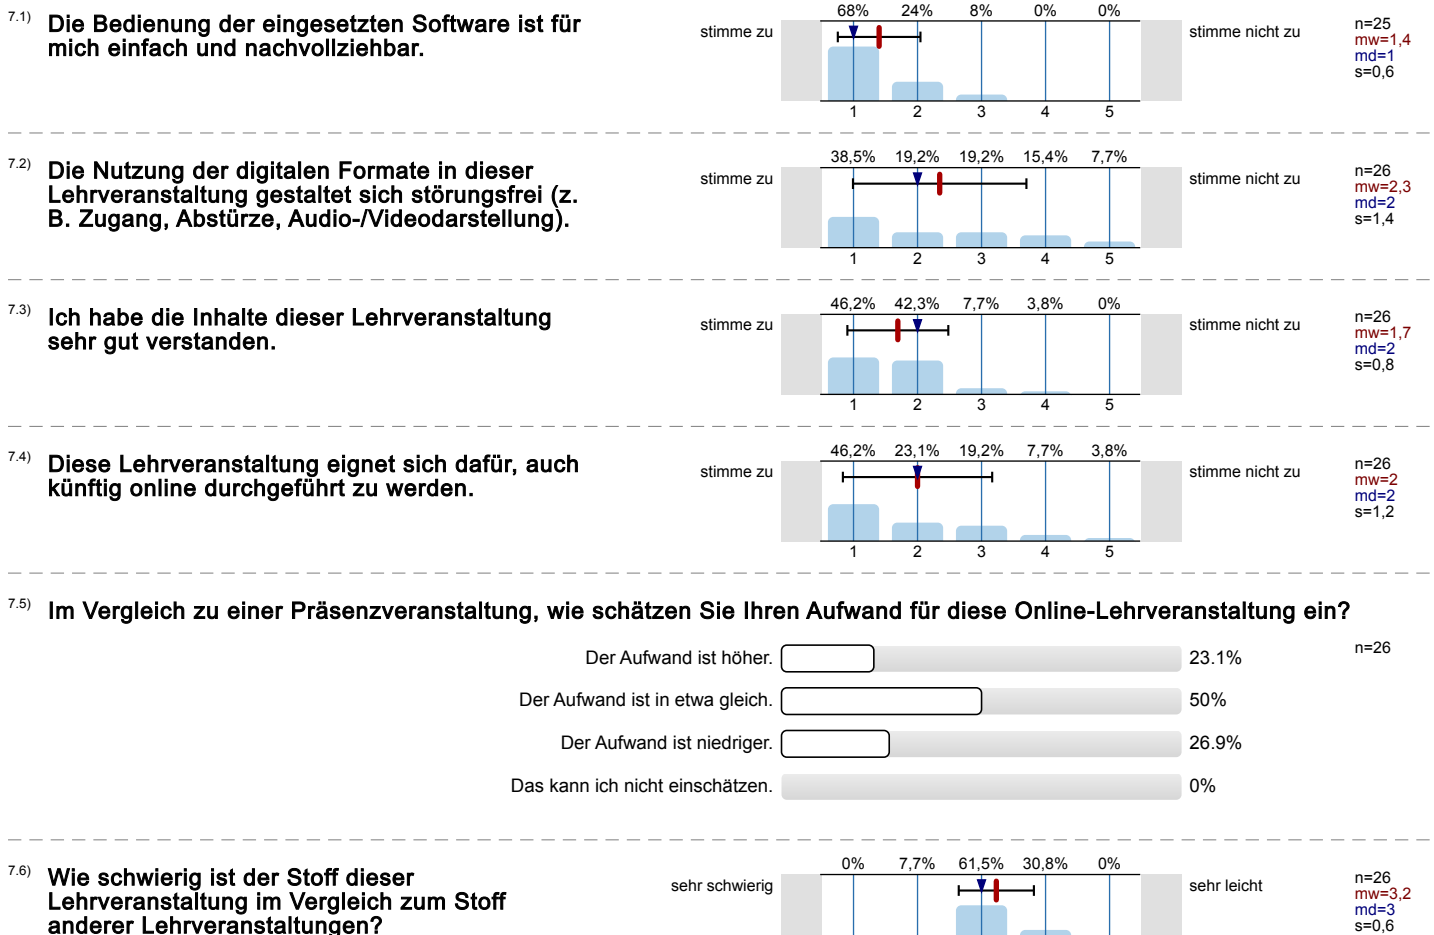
7.1) Die Bedienung der eingesetzten Software ist für mich einfach und nachvollziehbar.

stimme zu

| 68% | 24% | 8% | 0% | 0% |
|---|---|---|---|---|
| 1 | 2 | 3 | 4 | 5 |

stimme nicht zu

n=25
mw=1,4
md=1
s=0,6

7.2) Die Nutzung der digitalen Formate in dieser Lehrveranstaltung gestaltet sich störungsfrei (z. B. Zugang, Abstürze, Audio-/Videodarstellung).

stimme zu

| 38,5% | 19,2% | 19,2% | 15,4% | 7,7% |
|---|---|---|---|---|
| 1 | 2 | 3 | 4 | 5 |

stimme nicht zu

n=26
mw=2,3
md=2
s=1,4

7.3) Ich habe die Inhalte dieser Lehrveranstaltung sehr gut verstanden.

stimme zu

| 46,2% | 42,3% | 7,7% | 3,8% | 0% |
|---|---|---|---|---|
| 1 | 2 | 3 | 4 | 5 |

stimme nicht zu

n=26
mw=1,7
md=2
s=0,8

7.4) Diese Lehrveranstaltung eignet sich dafür, auch künftig online durchgeführt zu werden.

stimme zu

| 46,2% | 23,1% | 19,2% | 7,7% | 3,8% |
|---|---|---|---|---|
| 1 | 2 | 3 | 4 | 5 |

stimme nicht zu

n=26
mw=2
md=2
s=1,2

7.5) Im Vergleich zu einer Präsenzveranstaltung, wie schätzen Sie Ihren Aufwand für diese Online-Lehrveranstaltung ein?

Der Aufwand ist höher. 23.1%
Der Aufwand ist in etwa gleich. 50%
Der Aufwand ist niedriger. 26.9%
Das kann ich nicht einschätzen. 0%

n=26

7.6) Wie schwierig ist der Stoff dieser Lehrveranstaltung im Vergleich zum Stoff anderer Lehrveranstaltungen?

sehr schwierig

| 0% | 7,7% | 61,5% | 30,8% | 0% |
|---|---|---|---|---|

sehr leicht

n=26
mw=3,2
md=3
s=0,6